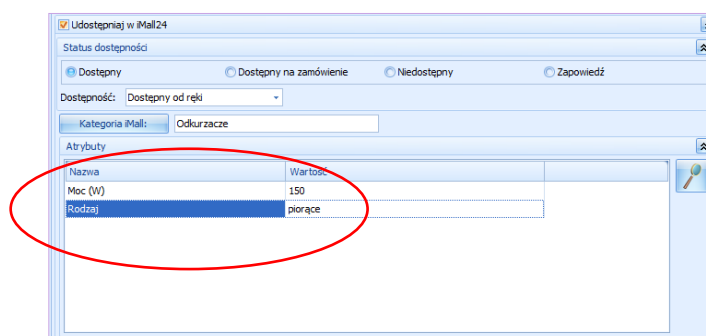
Udostępniaj w iMall24

Status dostępności

Dostępny

Dostępny na zamówienie

Niedostępny

Zapowiedź

Dostępność: Dostępny od ręki

Kategoria iMall: Odkurzacze

Atrybuty

| Nazwa | Wartość |
|---|---|
| Moc (W) | 150 |
| Rodzaj | piorące |